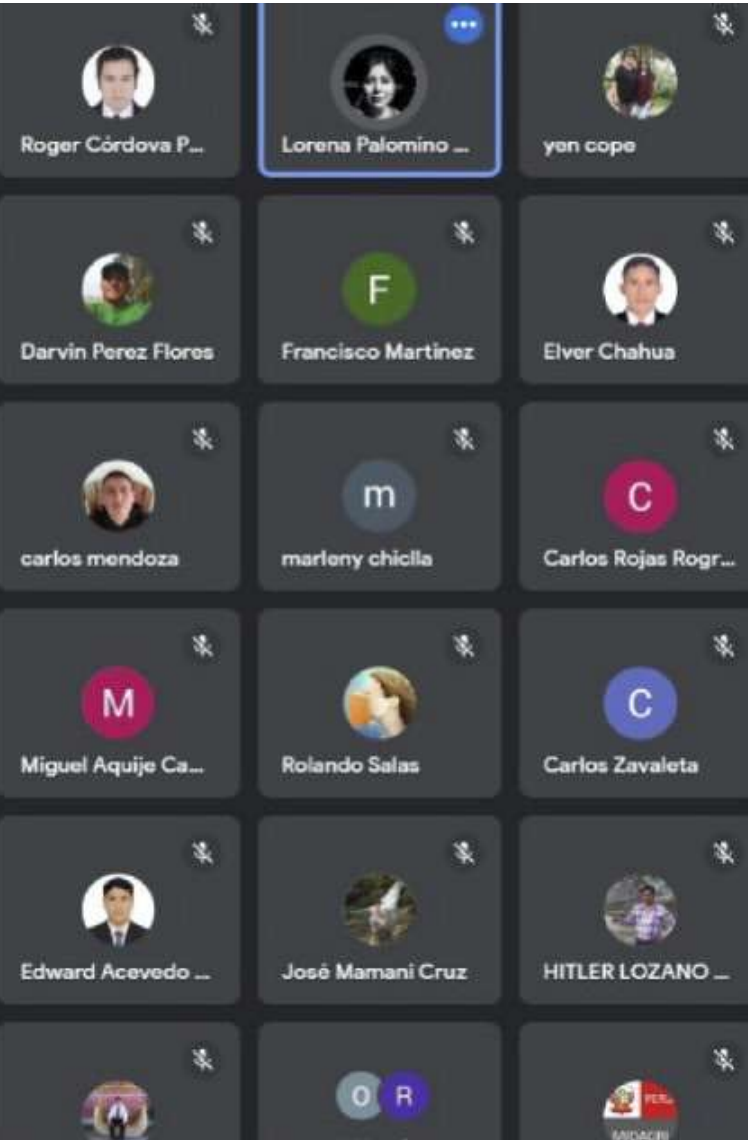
Roger Córdova P...

Lorena Palomino ...

yen cope

Darvin Perez Flores

F

Francisco Martinez

Elver Chahua

carlos mendoza

m

marleny chiclla

C

Carlos Rojas Rogr...

M

Miguel Aquije Ca...

Rolando Salas

C

Carlos Zavaleta

Edward Acevedo ...

José Mamani Cruz

HITLER LOZANO ...

O

R

PERÚ